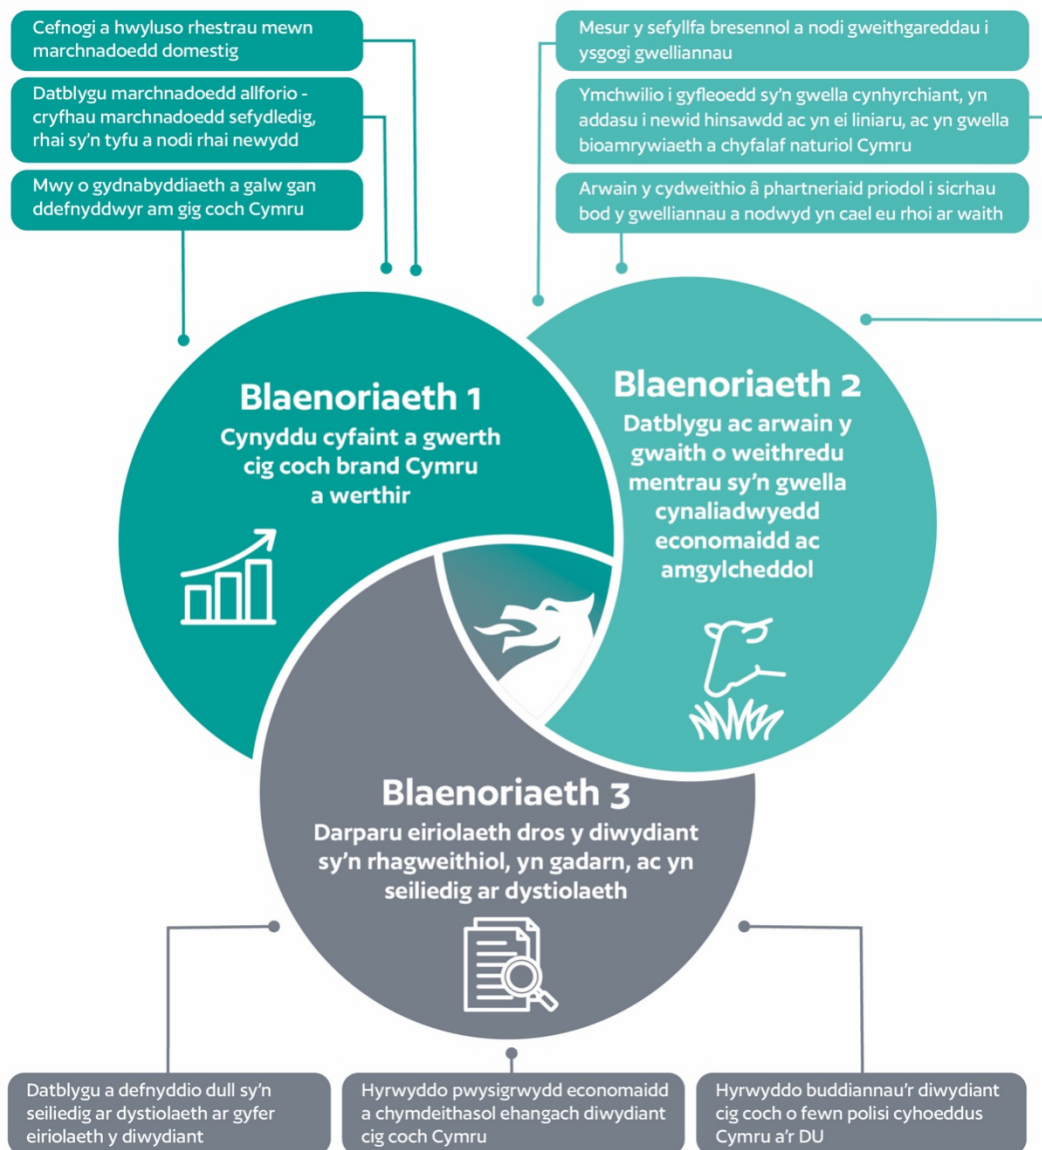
Cefnogi a hwyluso rhestrau mewn marchnadoedd domestig

Datblygu marchnadoedd allforio - cryfhau marchnadoedd sefydledig, rhai sy'n tyfu a nodi rhai newydd

Mwy o gydnabyddiaeth a galw gan ddefnyddwyr am gig coch Cymru

Mesur y sefyllfa bresennol a nodi gweithgareddau i ysgogi gwelliannau

Ymchwilio i gyfleoedd sy'n gwella cynhyrchiant, yn addasu i newid hinsawdd ac yn ei liniaru, ac yn gwella bioamrywiaeth a chyfalaf naturiol Cymru

Arwain y cydweithio â phartneriaid priodol i sicrhau bod y gwelliannau a nodwyd yn cael eu rhoi ar waith

Blaenoriaeth 1
Cynyddu cyfaint a gwerth cig coch brand Cymru a werthir

Blaenoriaeth 2
Datblygu ac arwain y gwaith o weithredu mentrau sy'n gwella cynaliadwyedd economaidd ac amgylcheddol

Blaenoriaeth 3
Darparu eiriolaeth dros y diwydiant sy'n rhagweithiol, yn gadarn, ac yn seiliedig ar dystiolaeth

Datblygu a defnyddio dull sy'n seiliedig ar dystiolaeth ar gyfer eiriolaeth y diwydiant

Hyrwyddo pwysigrwydd economaidd a chymdeithasol ehangach diwydiant cig coch Cymru

Hyrwyddo buddiannau'r diwydiant cig coch o fewn polisi cyhoeddus Cymru a'r DU